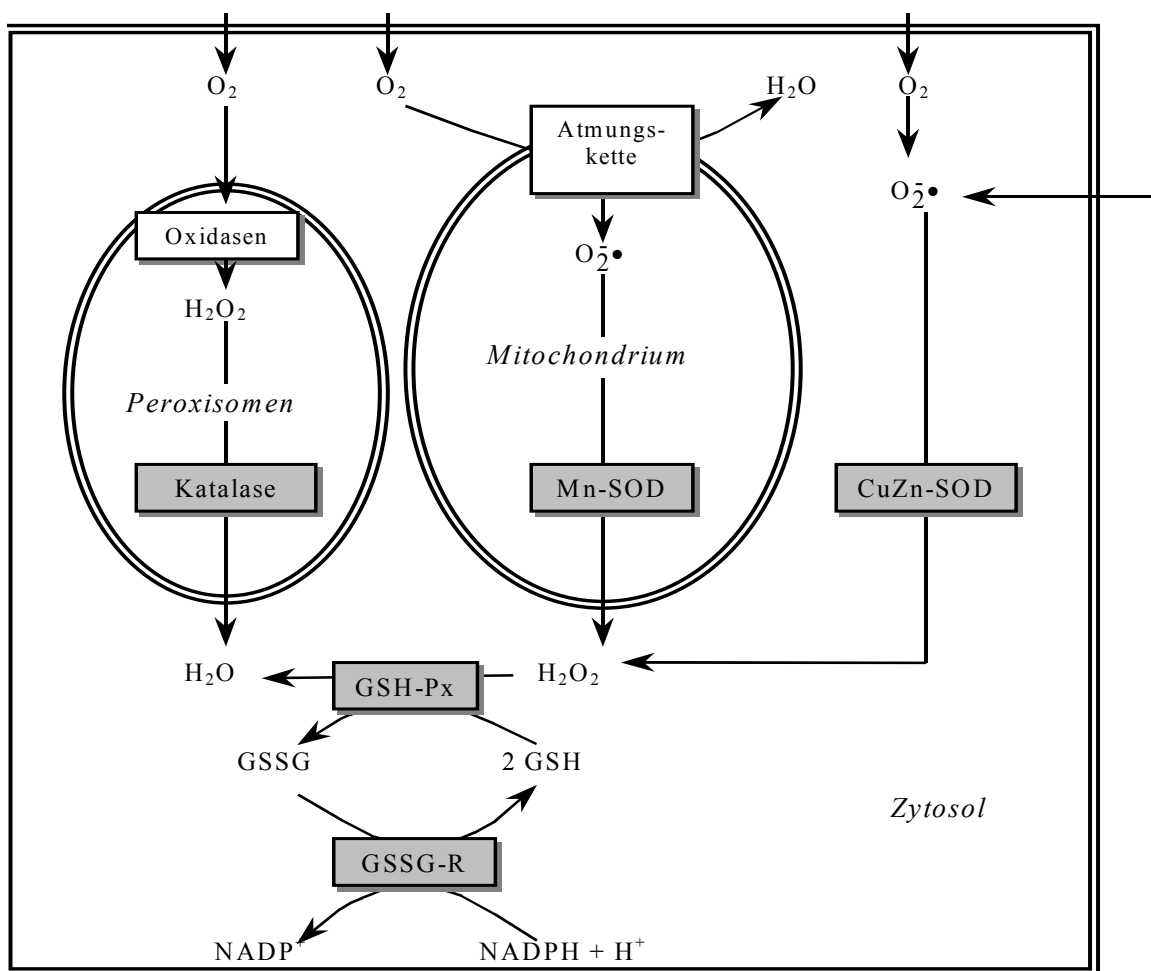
$O_2$ $O_2$ $H_2O$ $O_2$

Atmungskette

$O_2^{-\bullet}$

Oxidasen

$O_2^{-\bullet}$

$H_2O_2$

Mitochondrium

Peroxisomen

Katalase

Mn-SOD

CuZn-SOD

$H_2O$

GSH-Px

$H_2O_2$

GSSG

2 GSH

Zytosol

GSSG-R

$NADP^+$

$NADPH + H^+$